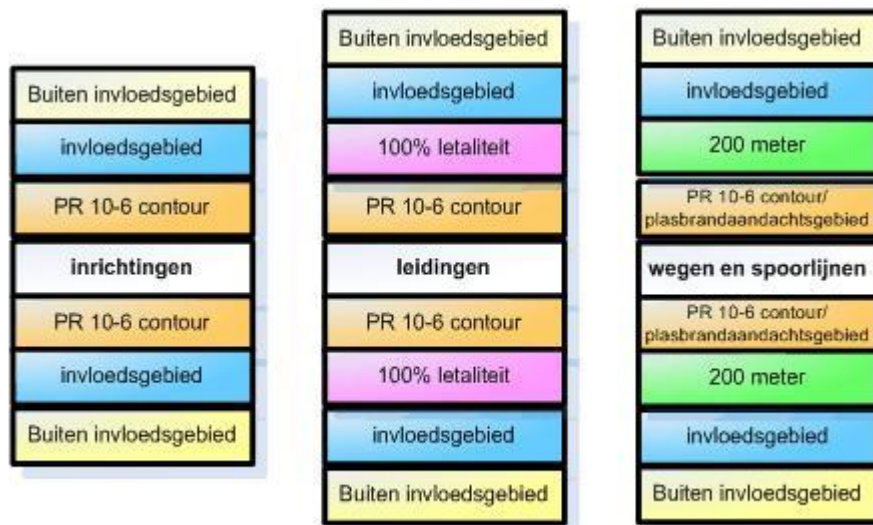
Buiten invloedsgebied
invloedsgebied
PR 10-6 contour
inrichtingen
PR 10-6 contour
invloedsgebied
Buiten invloedsgebied

Buiten invloedsgebied
invloedsgebied
100% letaliteit
PR 10-6 contour
leidingen
PR 10-6 contour
100% letaliteit
invloedsgebied
Buiten invloedsgebied

Buiten invloedsgebied
invloedsgebied
200 meter
PR 10-6 contour/ plasbrandaandachtsgebied
wegen en spoorlijnen
PR 10-6 contour/ plasbrandaandachtsgebied
200 meter
invloedsgebied
Buiten invloedsgebied